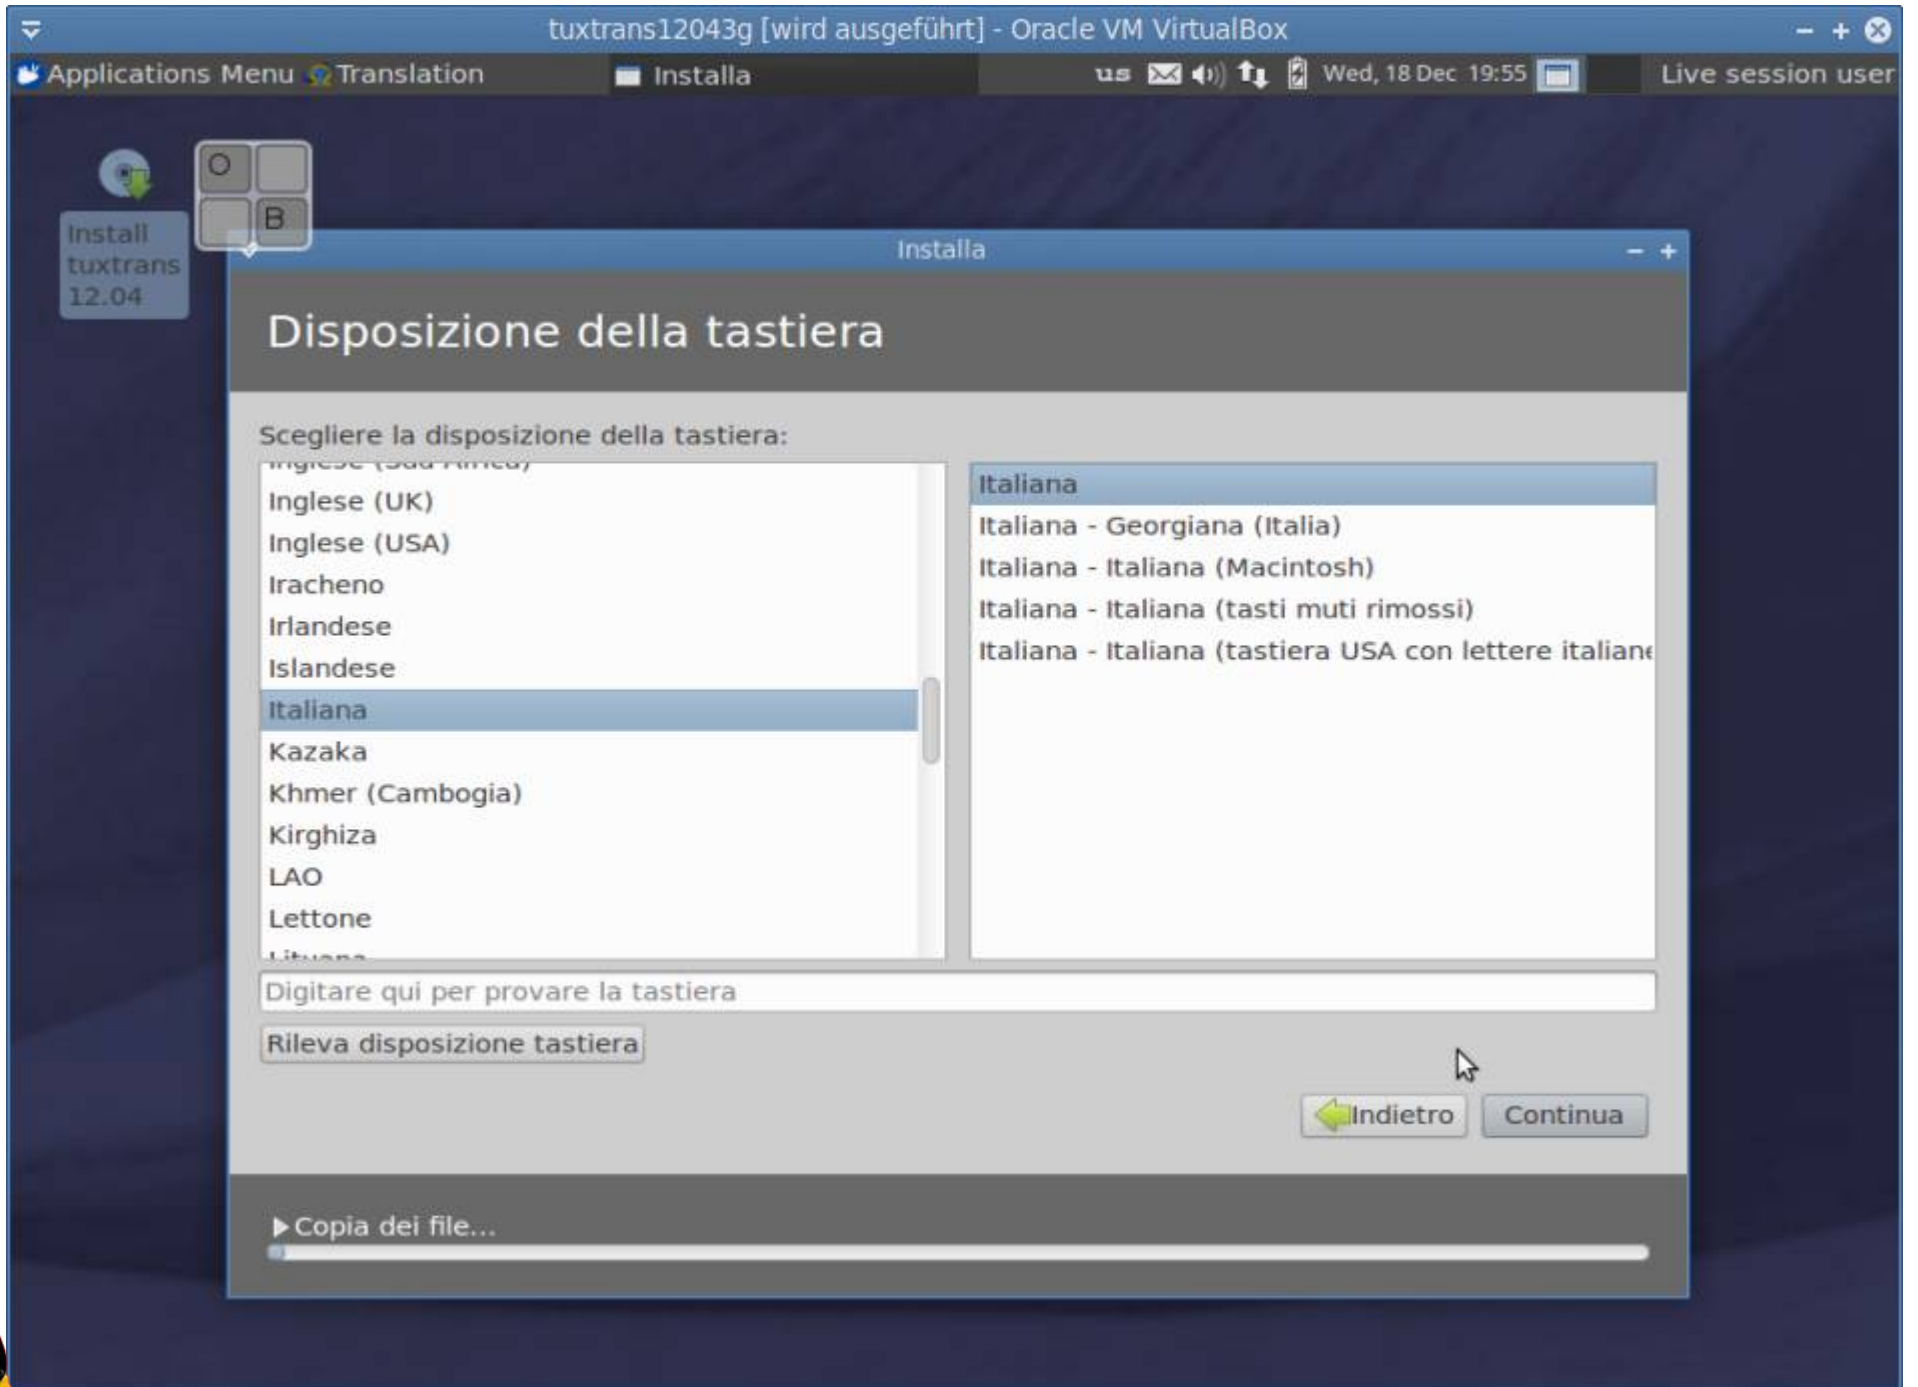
tuxtrans12043g [wird ausgeführt] - Oracle VM VirtualBox

Applications Menu Translation Installa us Wed, 18 Dec 19:55 Live session user

Install tuxtrans 12.04

O B

Installa

Disposizione della tastiera

Scegliere la disposizione della tastiera:

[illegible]
Inglese (UK)
Inglese (USA)
Iracheno
Irlandese
Islandese
Italiana
Kazaka
Khmer (Cambogia)
Kirghiza
LAO
Lettone
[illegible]

Italiana
Italiana - Georgiana (Italia)
Italiana - Italiana (Macintosh)
Italiana - Italiana (tasti muti rimossi)
Italiana - Italiana (tastiera USA con lettere italian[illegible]

Digitare qui per provare la tastiera

Rileva disposizione tastiera

Indietro Continua

Copia dei file...